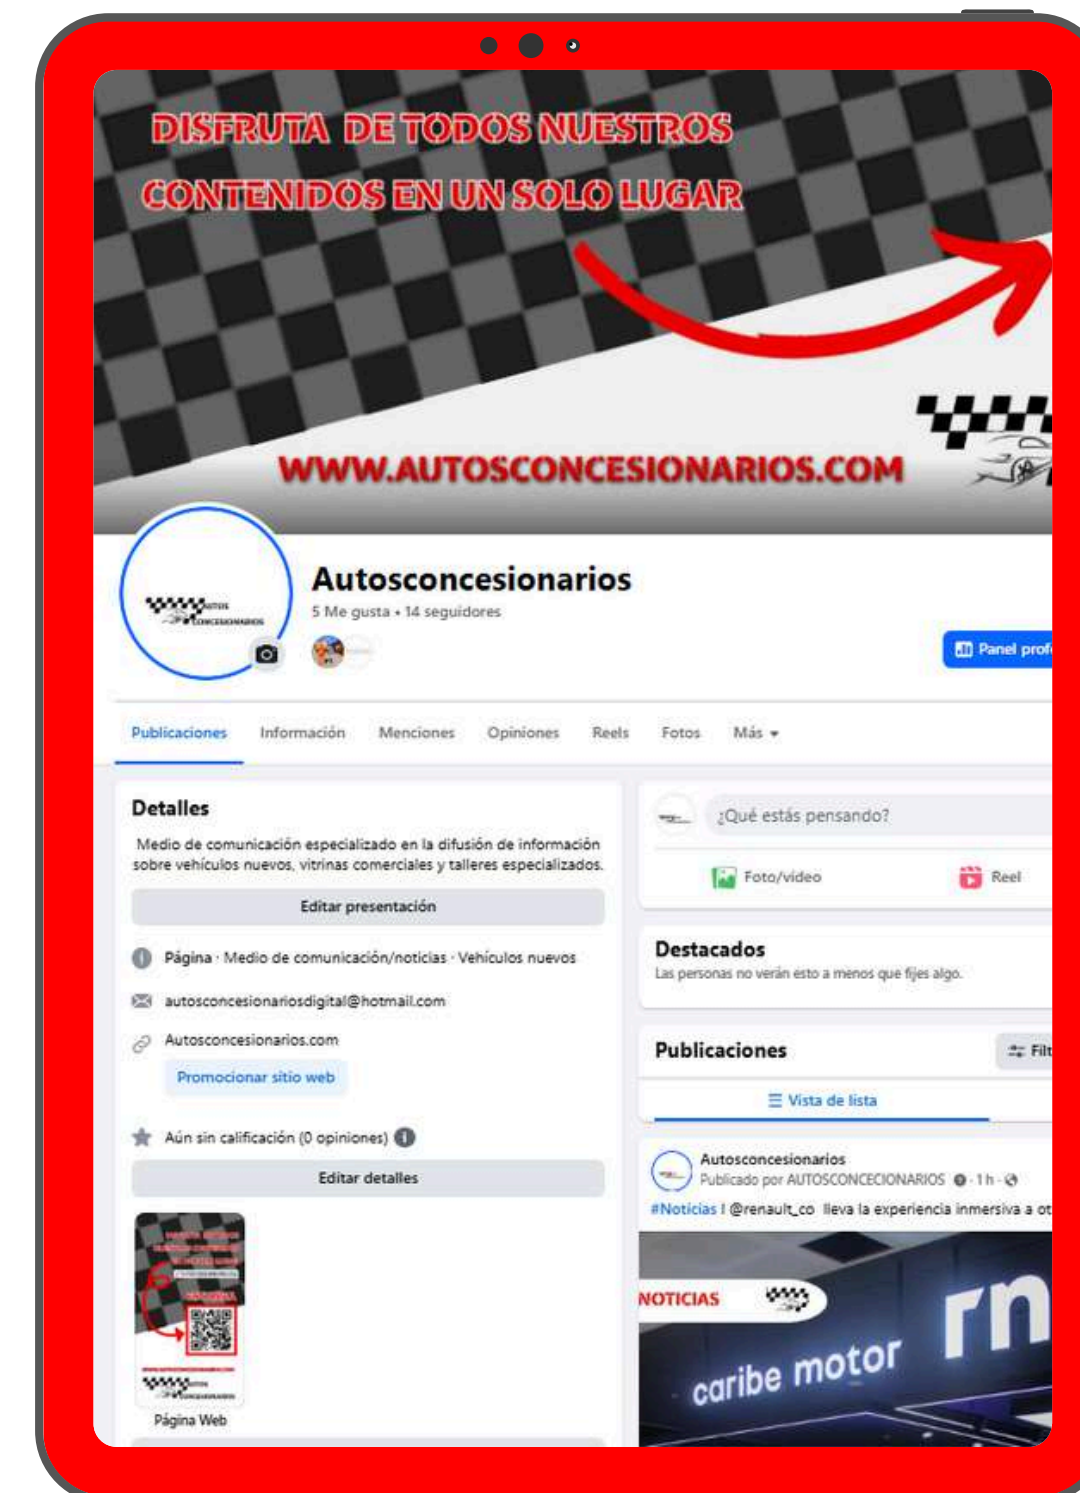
DISFRUTA DE TODOS NUESTROS CONTENIDOS EN UN SOLO LUGAR

WWW.AUTOSCONCESIONARIOS.COM

Autosconcesionarios
5 Me gusta • 14 seguidores

Panel prof

Publicaciones Información Menciones Opiniones Reels Fotos Más

Detalles
Medio de comunicación especializado en la difusión de información sobre vehículos nuevos, vitrinas comerciales y talleres especializados.

Editar presentación

Página · Medio de comunicación/noticias · Vehículos nuevos

autosconcesionariosdigital@hotmail.com

Autosconcesionarios.com

Promocionar sitio web

Aún sin calificación (0 opiniones)

Editar detalles

Página Web

¿Qué estás pensando?

Foto/video Reel

Destacados
Las personas no verán esto a menos que fijes algo.

Publicaciones Filt

Vista de lista

Autosconcesionarios
Publicado por AUTOSCONCECIONARIOS · 1 h ·
#Noticias | @renault_co lleva la experiencia inmersiva a ot

NOTICIAS

caribe motor

rn